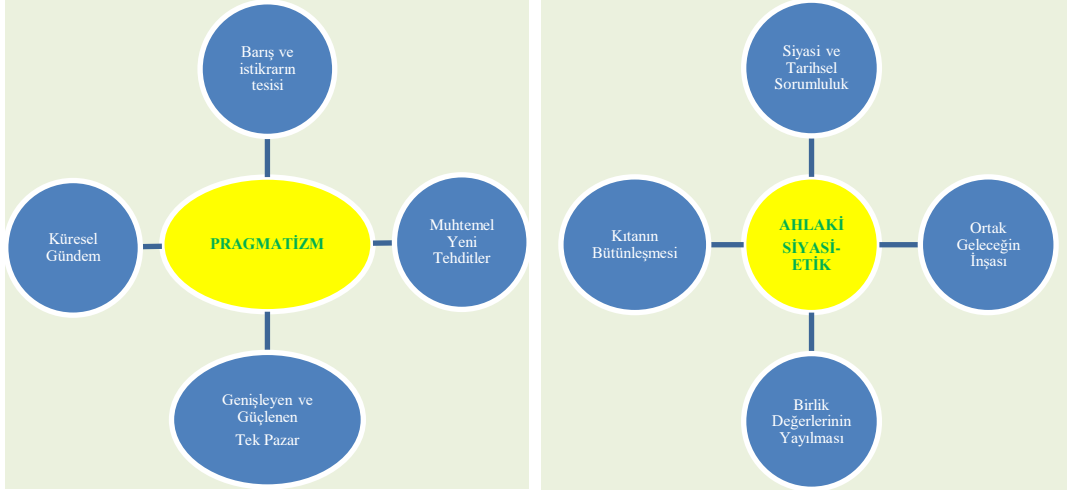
Barış ve istikrarın tesisi

Küresel Gündem

PRAGMATİZM

Muhtemel Yeni Tehditler

Genişleyen ve Güçlenen Tek Pazar

Siyasi ve Tarihsel Sorumluluk

Kıtanın Bütünleşmesi

AHLAKİ SİYASİ-ETİK

Ortak Geleceğin İnşası

Birlik Değerlerinin Yayılması